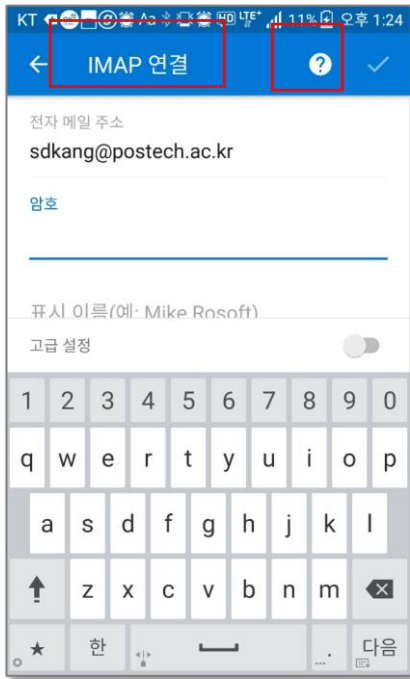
KT 11% 오후 1:24

IMAP 연결

?

전자 메일 주소

sdkang@postech.ac.kr

암호

표시 이름(예: Mike Rosoft)

고급 설정

1 2 3 4 5 6 7 8 9 0

q w e r t y u i o p

a s d f g h j k l

z x c v b n m

★ 한 , . 다음